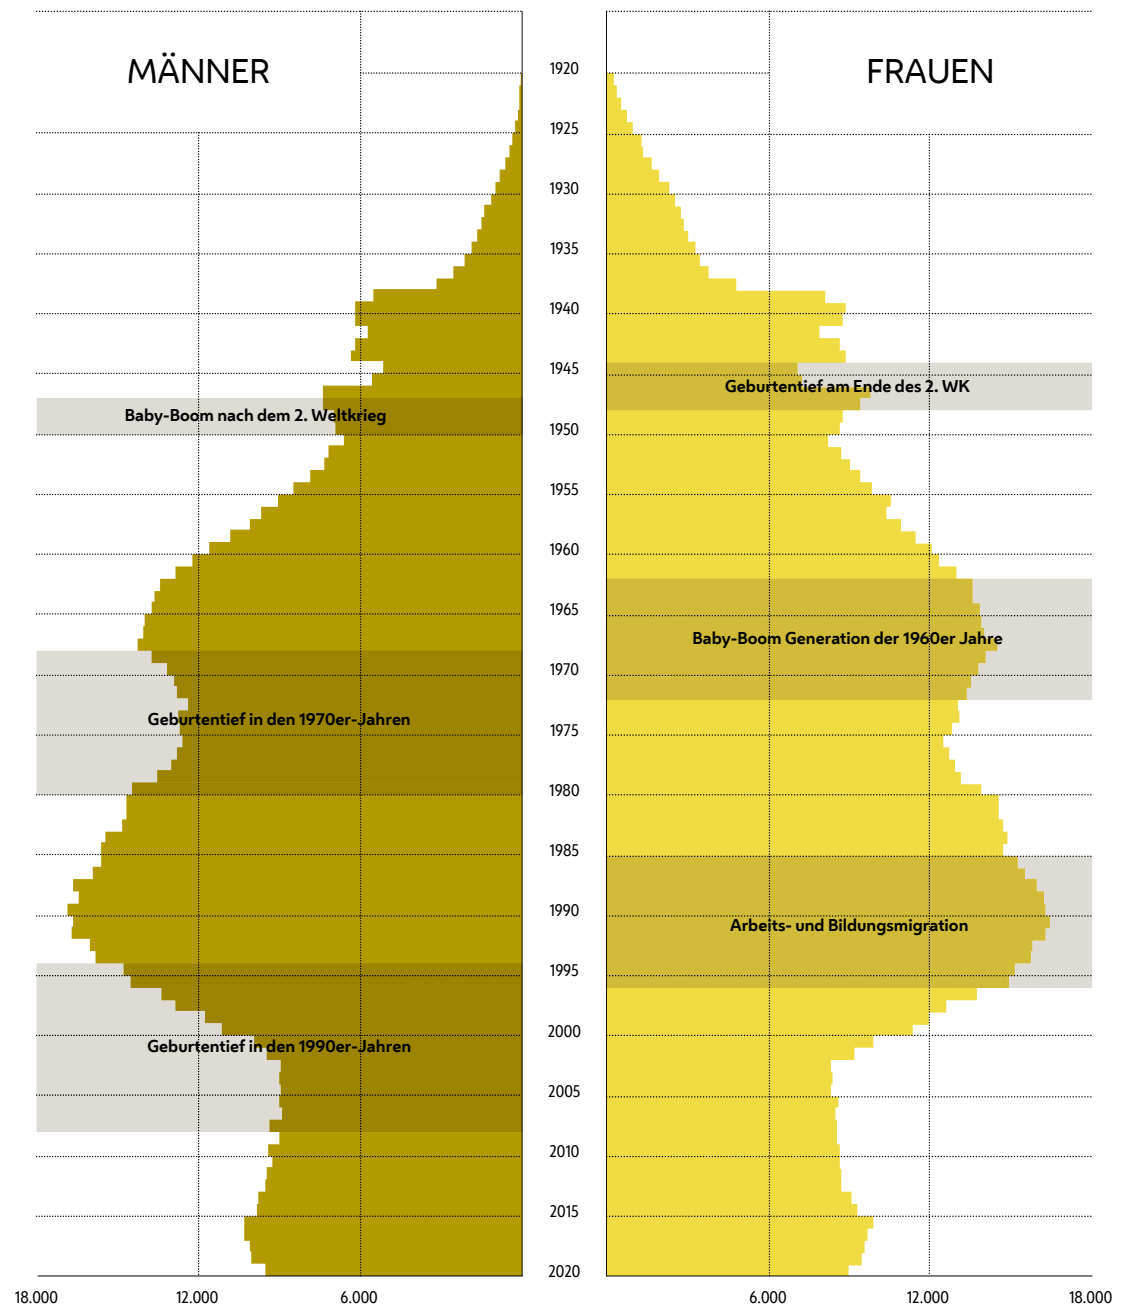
MÄNNER

FRAUEN

1920
1925
1930
1935
1940
1945
1950
1955
1960
1965
1970
1975
1980
1985
1990
1995
2000
2005
2010
2015
2020

Baby-Boom nach dem 2. Weltkrieg

Geburtentief am Ende des 2. WK

Baby-Boom Generation der 1960er Jahre

Geburtentief in den 1970er-Jahren

Arbeits- und Bildungsmigration

Geburtentief in den 1990er-Jahren

18.000
12.000
6.000

6.000
12.000
18.000